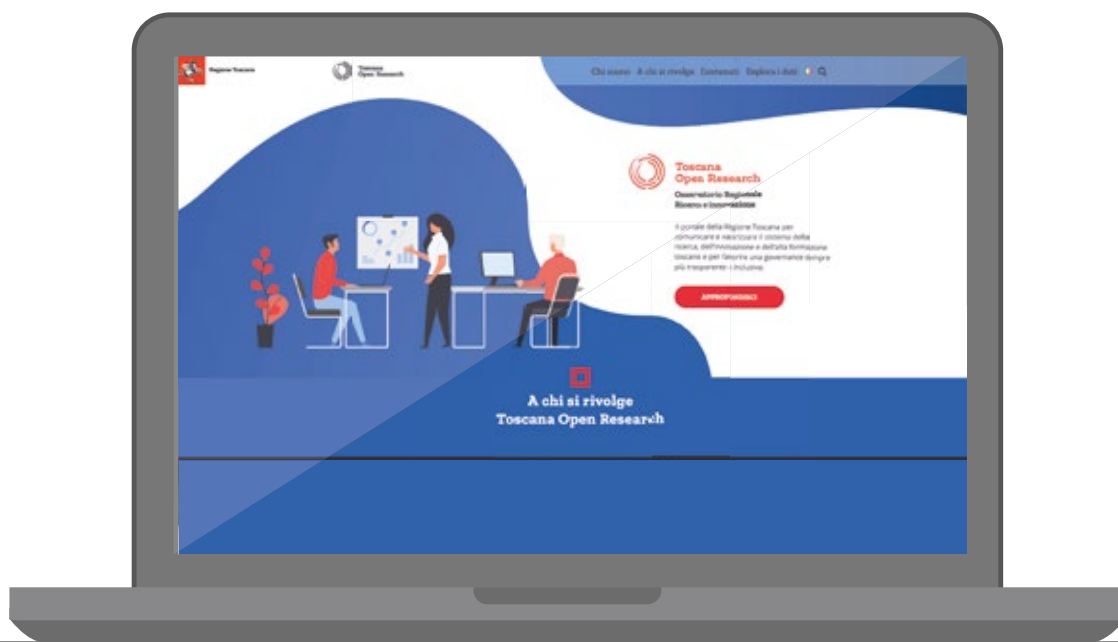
Regione Toscana

Toscana Open Research

Chi siamo A chi si rivolge Contenuti Esplora i dati

Toscana Open Research

Osservatorio Regionale Ricerca e Innovazione

Il portale della Regione Toscana per comunicare e valorizzare il sistema della ricerca, dell'innovazione e dell'alta formazione toscano e per favorire una governance sempre più trasparente e inclusiva.

APPROFONDISCI

A chi si rivolge Toscana Open Research